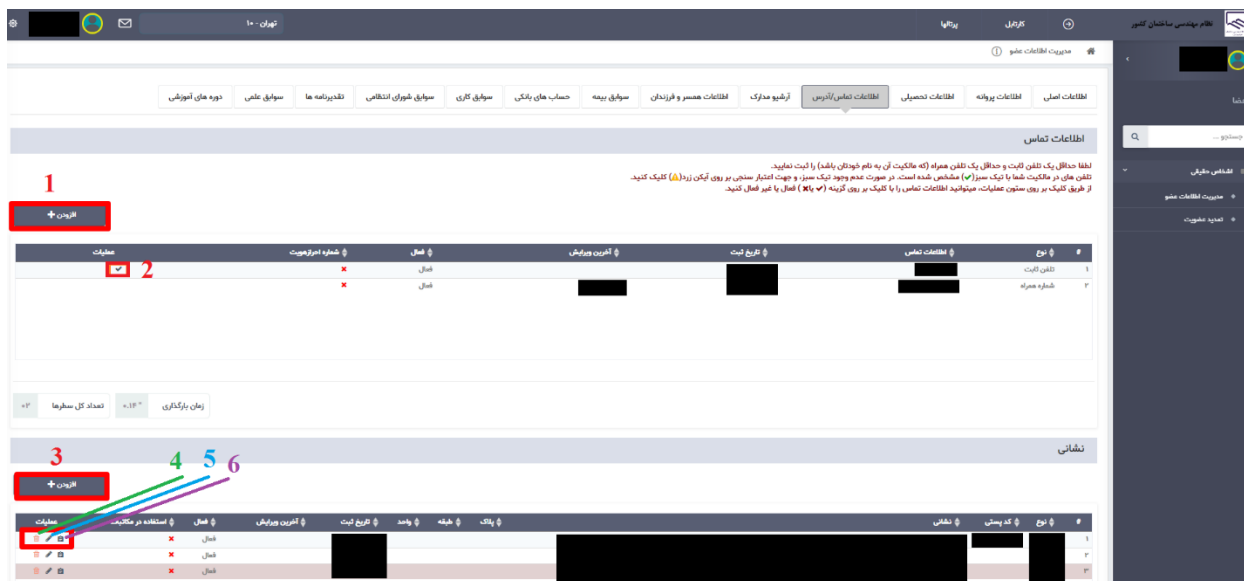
نظام مهندسی ساختمان کشور
کارتابل
پرتالها
تهران - ۱۰

مدیریت اطلاعات عضو

جستجو ...
اشخاص حقیقی
مدیریت اطلاعات عضو
تمدید عضویت

اطلاعات اصلی | اطلاعات پروانه | اطلاعات تحصیلی | اطلاعات تماس/آدرس | آرشیو مدارک | اطلاعات همسر و فرزندان | سوابق بیمه | حساب های بانکی | سوابق کاری | سوابق شورای انتظامی | تقدیرنامه ها | سوابق علمی | دوره های آموزشی

اطلاعات تماس

لطفا حداقل یک تلفن ثابت و حداقل یک تلفن همراه (که مالکیت آن به نام خودتان باشد) را ثبت نمایید.
تلفن های در مالکیت شما با تیک سبز(✔) مشخص شده است. در صورت عدم وجود تیک سبز، و جهت اعتبار سنجی بر روی آیکن زرد(⚠) کلیک کنید.
از طریق کلیک بر روی ستون عملیات، میتوانید اطلاعات تماس را با کلیک بر روی گزینه (✔ یا ✖) فعال یا غیر فعال کنید.

1
افزودن +

| # | نوع | اطلاعات تماس | تاریخ ثبت | آخرین ویرایش | فعال | شماره احرازهویت | عملیات |
|---|---|---|---|---|---|---|---|
| ۱ | تلفن ثابت | | | | فعال | ✖ | ✔ 2 |
| ۲ | شماره همراه | | | | فعال | ✖ | |

زمان بارگذاری ۰.۱۶ "
تعداد کل سطرها ۲

نشانی

3
افزودن +
4 5 6

| # | نوع | کد پستی | نشانی | پلاک | طبقه | واحد | تاریخ ثبت | آخرین ویرایش | فعال | استفاده در مکاتبات | عملیات |
|---|---|---|---|---|---|---|---|---|---|---|---|
| ۱ | | | | | | | | | فعال | ✖ | |
| ۲ | | | | | | | | | فعال | ✖ | |
| ۳ | | | | | | | | | فعال | ✖ | |